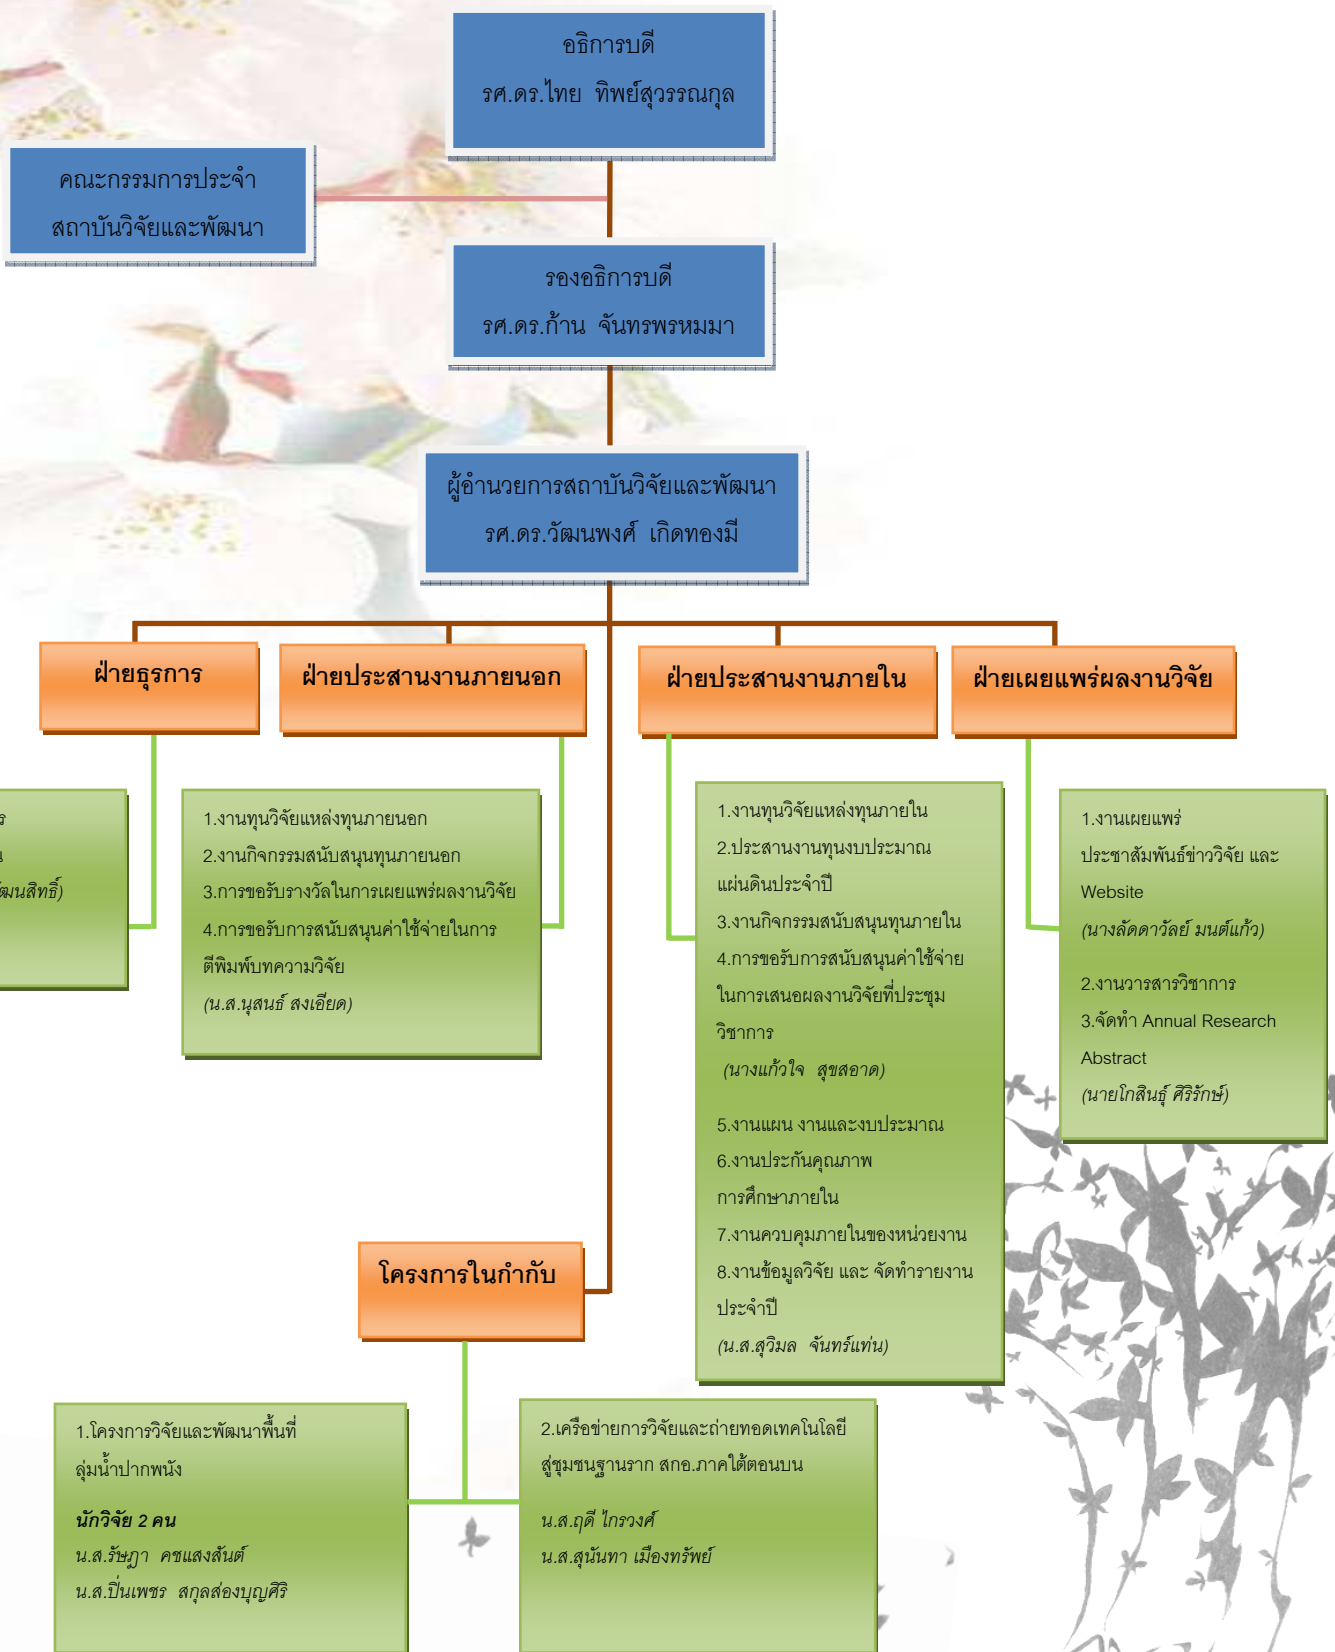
อธิการบดี
รศ.ดร.ไทย ทิพย์สุวรรณกุล

คณะกรรมการประจำ
สถาบันวิจัยและพัฒนา

รองอธิการบดี
รศ.ดร.ก้าน จันทรพรหมมา

ผู้อำนวยการสถาบันวิจัยและพัฒนา
รศ.ดร.วัฒนพงศ์ เกิดทองมี

ฝ่ายธุรการ

ฝ่ายประสานงานภายนอก

ฝ่ายประสานงานภายใน

ฝ่ายเผยแพร่ผลงานวิจัย

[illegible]ร
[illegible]น
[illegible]ฒนสิทธิ์)

1.งานทุนวิจัยแหล่งทุนภายนอก
2.งานกิจกรรมสนับสนุนทุนภายนอก
3.การขอรับรางวัลในการเผยแพร่ผลงานวิจัย
4.การขอรับการสนับสนุนค่าใช้จ่ายในการตีพิมพ์บทความวิจัย
(น.ส.นุสนธ์ สงเอียด)

1.งานทุนวิจัยแหล่งทุนภายใน
2.ประสานงานทุนงบประมาณแผ่นดินประจำปี
3.งานกิจกรรมสนับสนุนทุนภายใน
4.การขอรับการสนับสนุนค่าใช้จ่ายในการเสนอผลงานวิจัยที่ประชุมวิชาการ
(นางแก้วใจ สุขสอาด)

5.งานแผน งานและงบประมาณ
6.งานประกันคุณภาพการศึกษาภายใน
7.งานควบคุมภายในของหน่วยงาน
8.งานข้อมูลวิจัย และ จัดทำรายงานประจำปี
(น.ส.สุวิมล จันทร์แท่น)

1.งานเผยแพร่ประชาสัมพันธ์ข่าววิจัย และ Website
(นางลัดดาวัลย์ มนต์แก้ว)

2.งานวารสารวิชาการ
3.จัดทำ Annual Research Abstract
(นายโกสินธุ์ ศิริรักษ์)

โครงการในกำกับ

1.โครงการวิจัยและพัฒนาพื้นที่ลุ่มน้ำปากพนัง

นักวิจัย 2 คน
น.ส.รัษฎา คชแสงสันต์
น.ส.ปิ่นเพชร สกุลส่องบุญศิริ

2.เครือข่ายการวิจัยและถ่ายทอดเทคโนโลยีสู่ชุมชนฐานราก สกอ.ภาคใต้ตอนบน

น.ส.ฤดี ไกรวงศ์
น.ส.สุนันทา เมืองทรัพย์